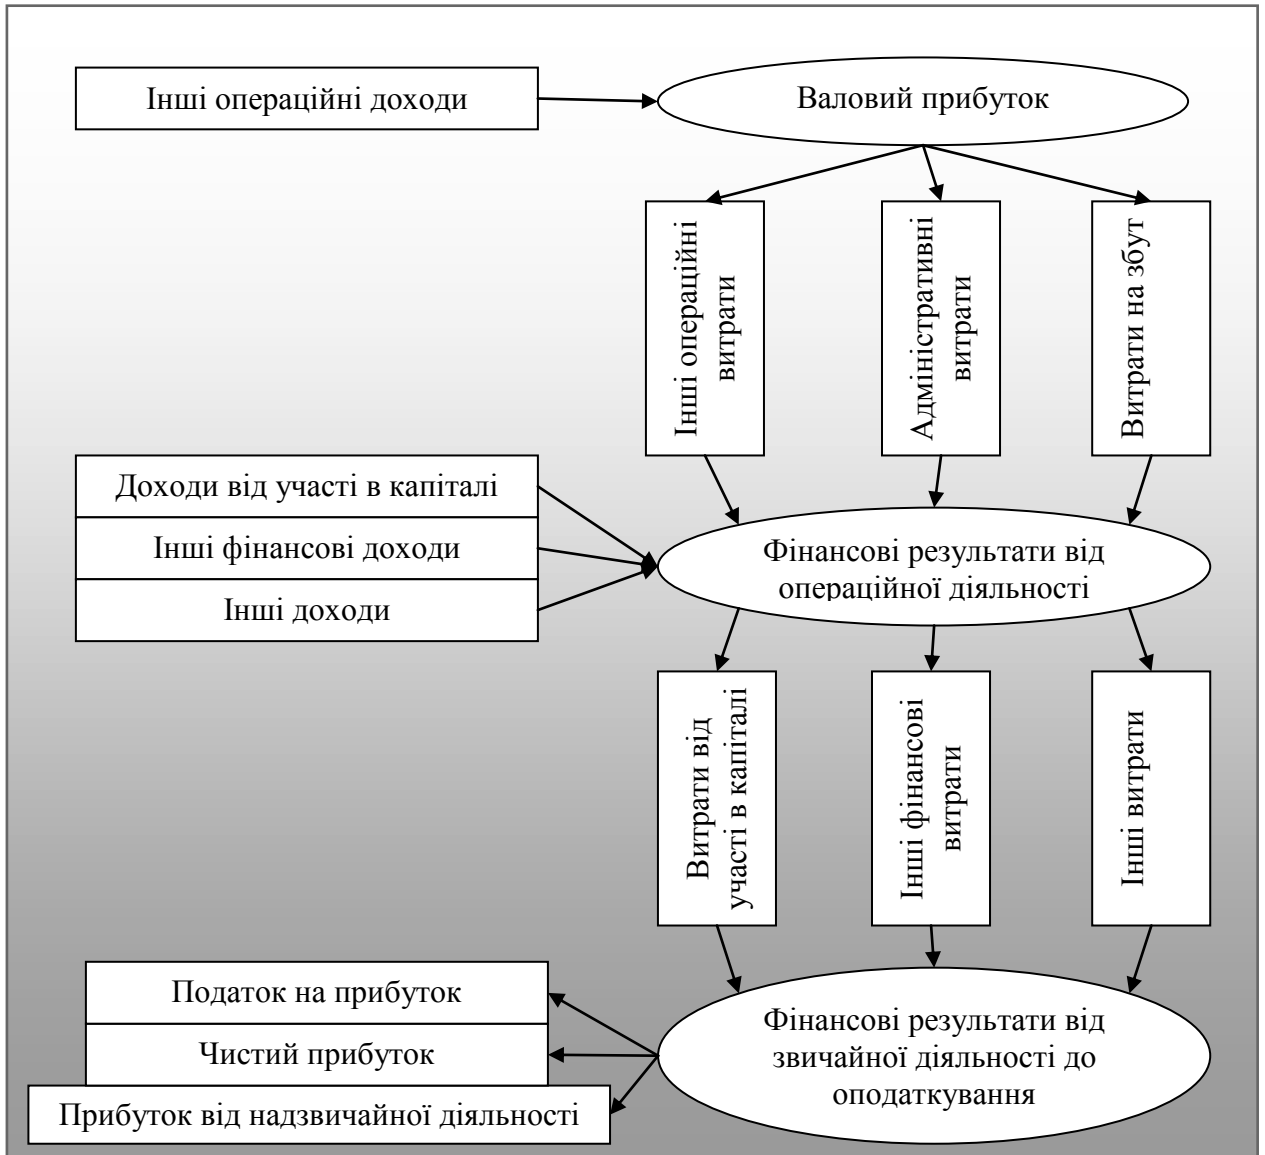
Інші операційні доходи

Валовий прибуток

Інші операційні витрати

Адміністративні витрати

Витрати на збут

Доходи від участі в капіталі

Інші фінансові доходи

Інші доходи

Фінансові результати від операційної діяльності

Витрати від участі в капіталі

Інші фінансові витрати

Інші витрати

Податок на прибуток

Чистий прибуток

Прибуток від надзвичайної діяльності

Фінансові результати від звичайної діяльності до оподаткування